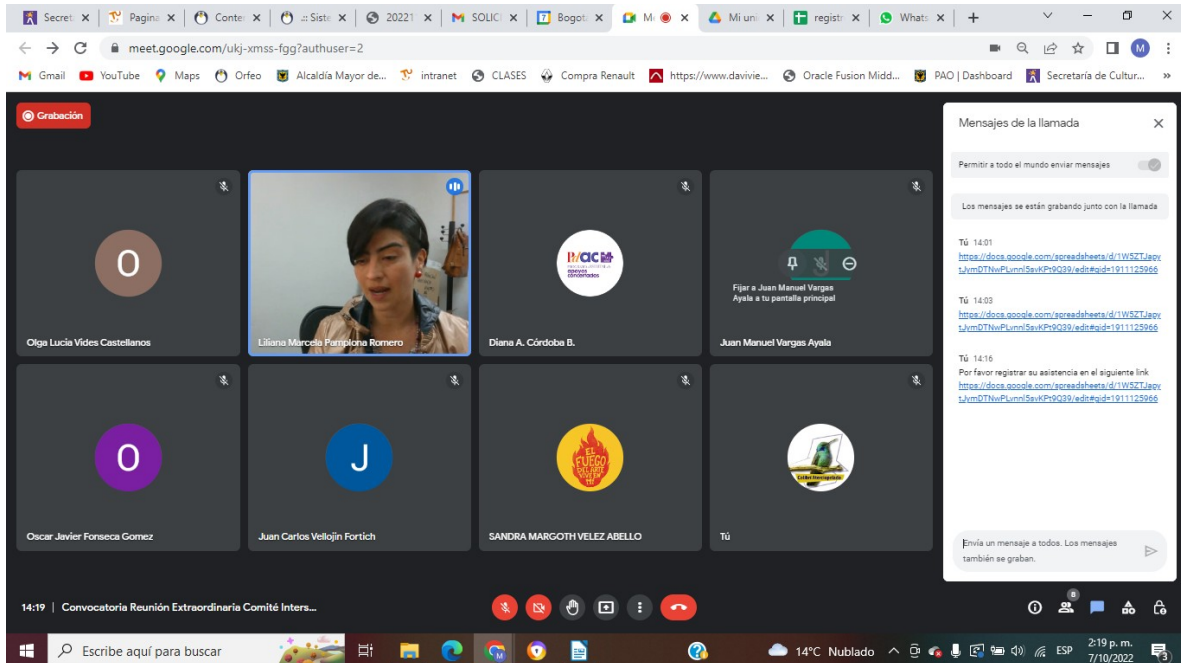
Secret | Pagina | Conte | .:: Siste | 20221 | SOLICI | Bogot | M | Mi uni | registr | Whats | +

meet.google.com/ukj-xmss-fgg?authuser=2

M

Gmail | YouTube | Maps | Orfeo | Alcaldía Mayor de... | intranet | CLASES | Compra Renault | https://www.davivie... | Oracle Fusion Midd... | PAO | Dashboard | Secretaría de Cultur... | »

Grabación

O
Olga Lucia Vides Castellanos

Liliana Marcela Pamplona Romero

Diana A. Córdoba B.

Fijar a Juan Manuel Vargas Ayala a tu pantalla principal
Juan Manuel Vargas Ayala

O
Oscar Javier Fonseca Gomez

J
Juan Carlos Vellojin Fortich

SANDRA MARGOTH VELEZ ABELLO

Tú

Mensajes de la llamada

Permitir a todo el mundo enviar mensajes

Los mensajes se están grabando junto con la llamada

Tú 14:01
https://docs.google.com/spreadsheets/d/1W5ZTJagvtJymDTNwPLvnnl5svKPt9Q39/edit#gid=1911125966

Tú 14:03
https://docs.google.com/spreadsheets/d/1W5ZTJagvtJymDTNwPLvnnl5svKPt9Q39/edit#gid=1911125966

Tú 14:16
Por favor registrar su asistencia en el siguiente link
https://docs.google.com/spreadsheets/d/1W5ZTJagvtJymDTNwPLvnnl5svKPt9Q39/edit#gid=1911125966

Envía un mensaje a todos. Los mensajes también se graban.

14:19 | Convocatoria Reunión Extraordinaria Comité Inters...

8

Escribe aquí para buscar

14°C Nublado

ESP

2:19 p. m.
7/10/2022

3